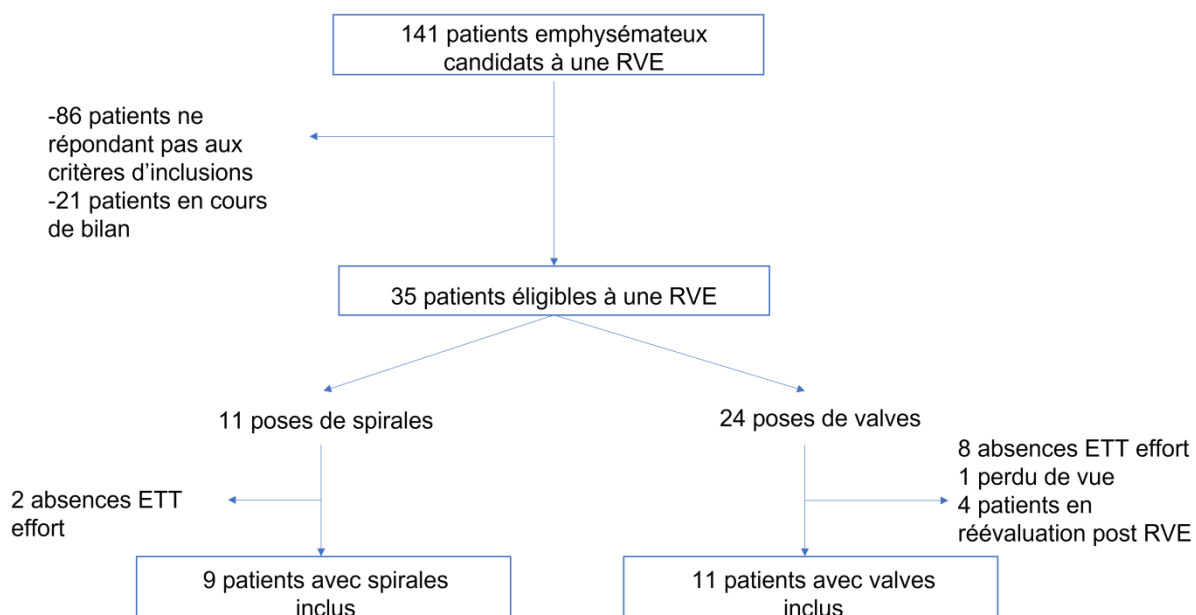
141 patients emphysémateux candidats à une RVE

-86 patients ne répondant pas aux critères d'inclusions
-21 patients en cours de bilan

35 patients éligibles à une RVE

11 poses de spirales

24 poses de valves

2 absences ETT effort

8 absences ETT effort
1 perdu de vue
4 patients en réévaluation post RVE

9 patients avec spirales inclus

11 patients avec valves inclus